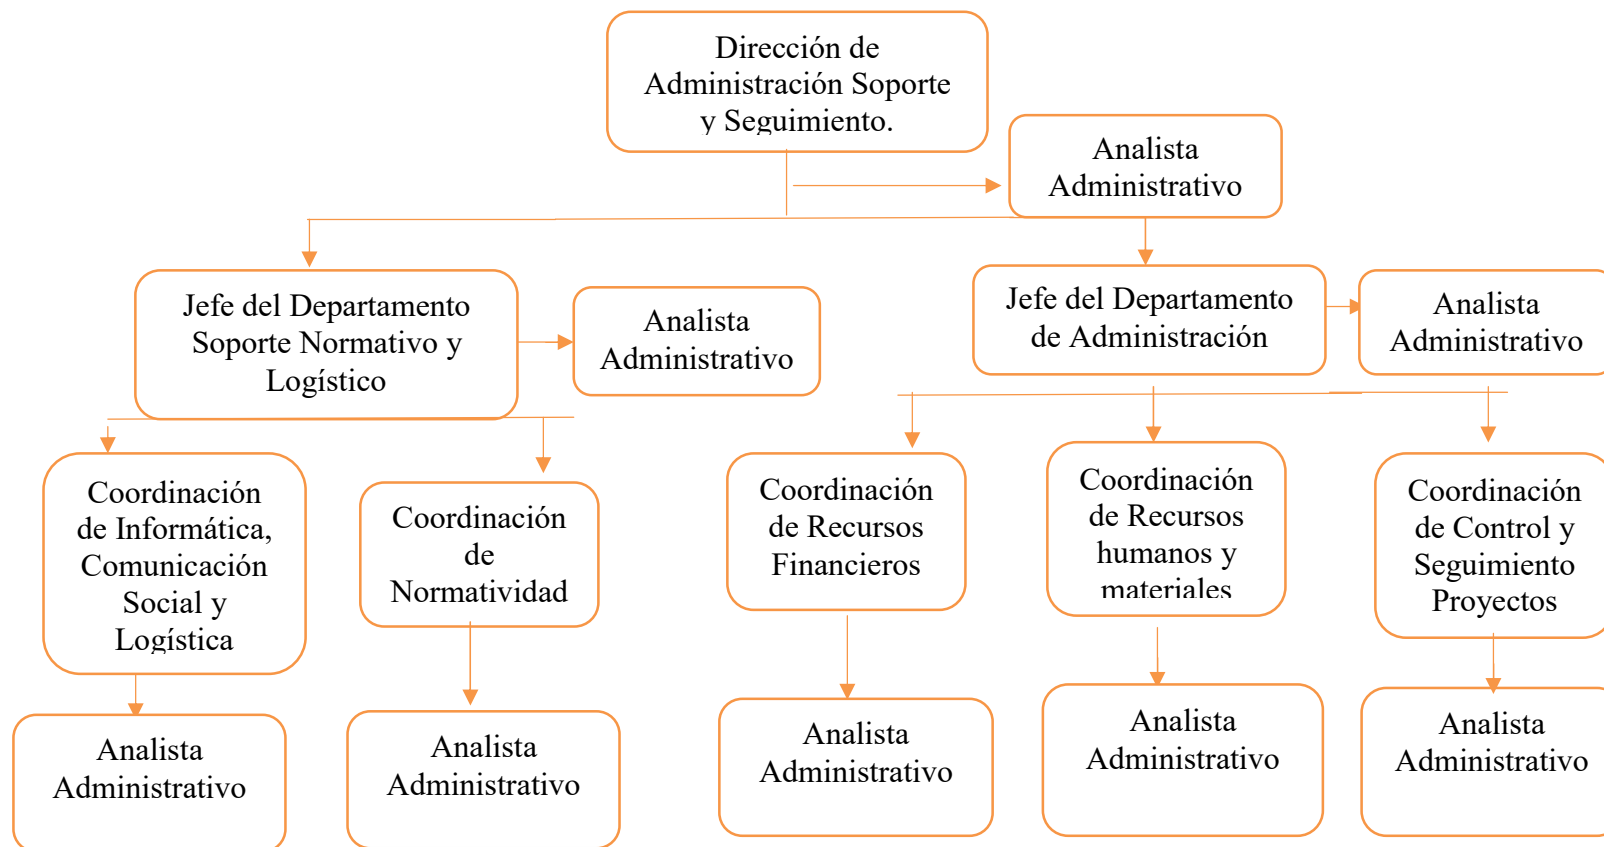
Dirección de Administración Soporte y Seguimiento.

Analista Administrativo

Jefe del Departamento Soporte Normativo y Logístico

Analista Administrativo

Jefe del Departamento de Administración

Analista Administrativo

Coordinación de Informática, Comunicación Social y Logística

Coordinación de Normatividad

Coordinación de Recursos Financieros

Coordinación de Recursos humanos y materiales

Coordinación de Control y Seguimiento Proyectos

Analista Administrativo

Analista Administrativo

Analista Administrativo

Analista Administrativo

Analista Administrativo